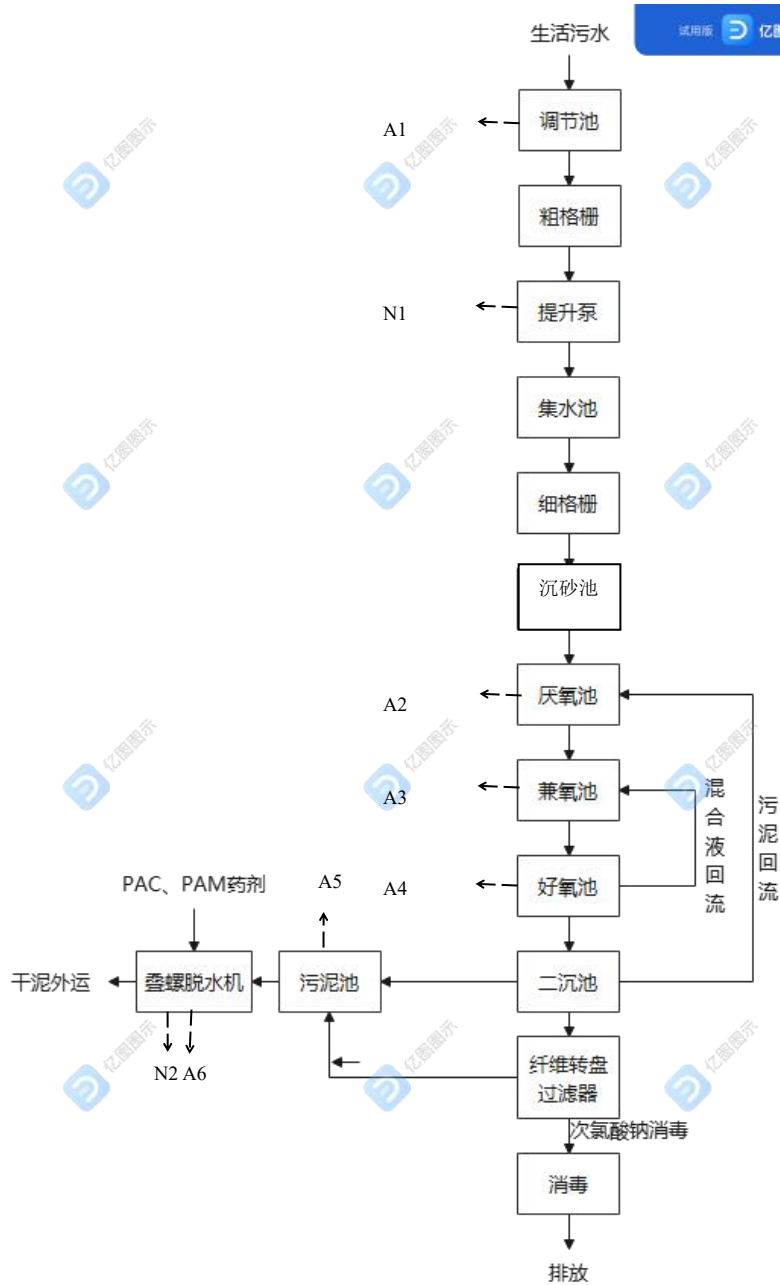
试用版 亿图

生活污水

A1 调节池

粗格栅

N1 提升泵

集水池

细格栅

沉砂池

A2 厌氧池

A3 兼氧池

混合液回流

污泥回流

PAC、PAM药剂

A5

A4 好氧池

干泥外运 叠螺脱水机 污泥池 二沉池

N2 A6

纤维转盘过滤器

次氯酸钠消毒

消毒

排放

亿图图示 亿图图示 亿图图示 亿图图示 亿图图示 亿图图示 亿图图示 亿图图示 亿图图示 亿图图示 亿图图示 亿图图示